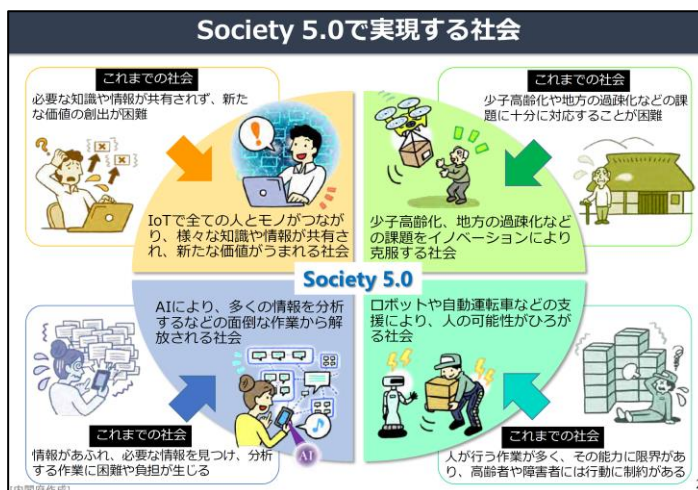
Society 5.0で実現する社会

これまでの社会
必要な知識や情報が共有されず、新たな価値の創出が困難

IoTで全ての人とモノがつながり、様々な知識や情報が共有され、新たな価値がうまれる社会

これまでの社会
少子高齢化や地方の過疎化などの課題に十分に対応することが困難

少子高齢化、地方の過疎化などの課題をイノベーションにより克服する社会

Society 5.0

AIにより、多くの情報を分析するなどの面倒な作業から解放される社会

AI

これまでの社会
情報があふれ、必要な情報を見つけ、分析する作業に困難や負担が生じる

ロボットや自動運転車などの支援により、人の可能性がひろがる社会

これまでの社会
人が行う作業が多く、その能力に限界があり、高齢者や障害者には行動に制約がある

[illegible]